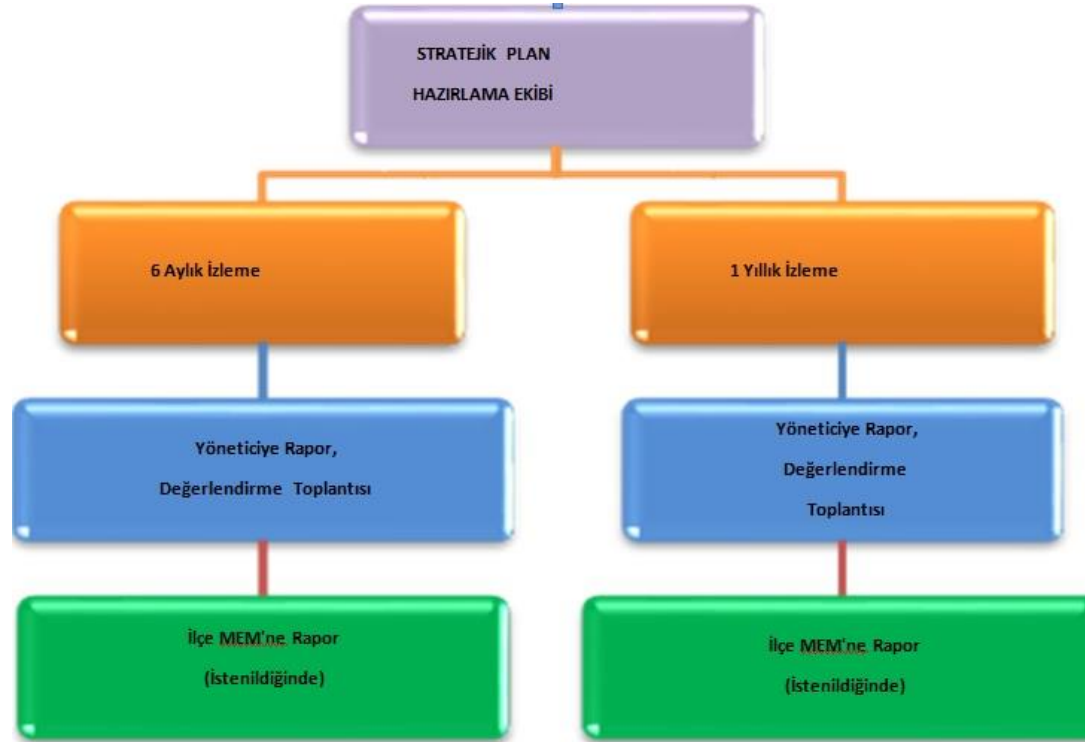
STRATEJİK PLAN
HAZIRLAMA EKİBİ

6 Aylık İzleme

1 Yıllık İzleme

Yöneticiye Rapor,
Değerlendirme Toplantısı

Yöneticiye Rapor,
Değerlendirme
Toplantısı

İlçe MEM'ne Rapor
(İstenildiğinde)

İlçe MEM'ne Rapor
(İstenildiğinde)